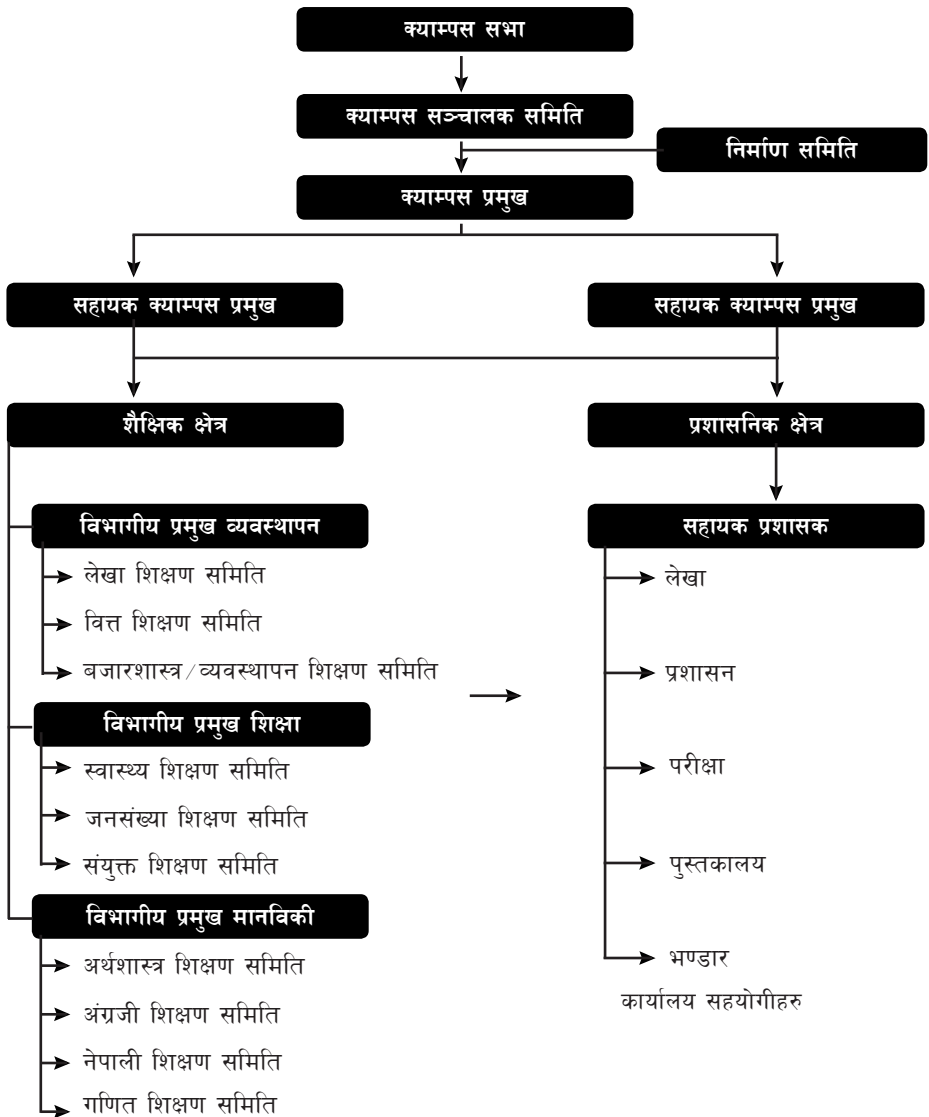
क्याम्पस सभा

क्याम्पस सञ्चालक समिति

निर्माण समिति

क्याम्पस प्रमुख

सहायक क्याम्पस प्रमुख

सहायक क्याम्पस प्रमुख

शैक्षिक क्षेत्र

विभागीय प्रमुख व्यवस्थापन

लेखा शिक्षण समिति

वित्त शिक्षण समिति

बजारशास्त्र/व्यवस्थापन शिक्षण समिति

विभागीय प्रमुख शिक्षा

स्वास्थ्य शिक्षण समिति

जनसंख्या शिक्षण समिति

संयुक्त शिक्षण समिति

विभागीय प्रमुख मानविकी

अर्थशास्त्र शिक्षण समिति

अंग्रजी शिक्षण समिति

नेपाली शिक्षण समिति

गणित शिक्षण समिति

प्रशासनिक क्षेत्र

सहायक प्रशासक

लेखा

प्रशासन

परीक्षा

पुस्तकालय

भण्डार

कार्यालय सहयोगीहरु